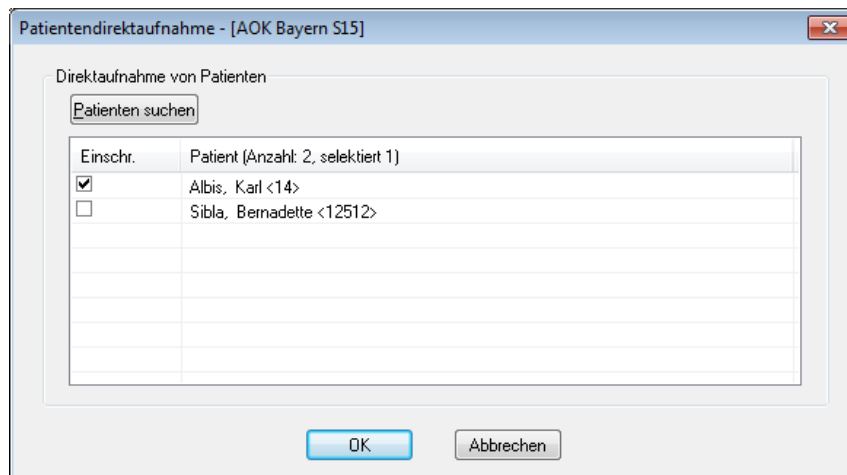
Patientendirektaufnahme - [AOK Bayern S15]

Direktaufnahme von Patienten

Patienten suchen

| Einschr. | Patient (Anzahl: 2, selektiert 1) |
|---|---|
| ☑ | Albis, Karl <14> |
| ☐ | Sibla, Bernadette <12512> |

OK

Abbrechen